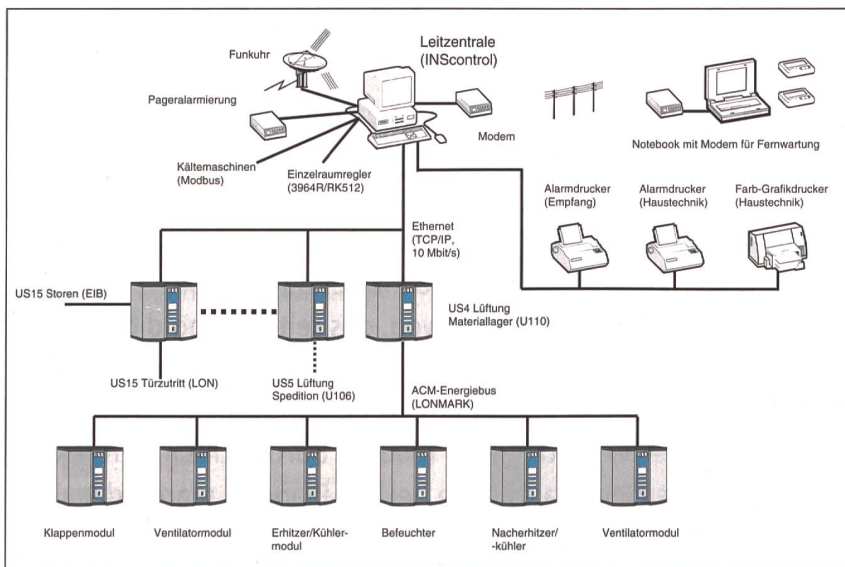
Funkuhr

Leitzentrale (INScontrol)

Pageralarmierung

Modem

Notebook mit Modem für Fernwartung

Kältemaschinen (Modbus)

Einzelraumregler (3964R/RK512)

Alarmdrucker (Empfang)

Alarmdrucker (Haustechnik)

Farb-Grafikdrucker (Haustechnik)

Ethernet (TCP/IP, 10 Mbit/s)

US15 Storen (EIB)

US4 Lüftung Materiallager (U110)

US15 Türzutritt (LON)

US5 Lüftung Spedition (U106)

ACM-Energiebus (LONMARK)

Klappenmodul

Ventilatormodul

Erhitzer/Kühlermodul

Befeuchter

Nacherhitzer/-kühler

Ventilatormodul